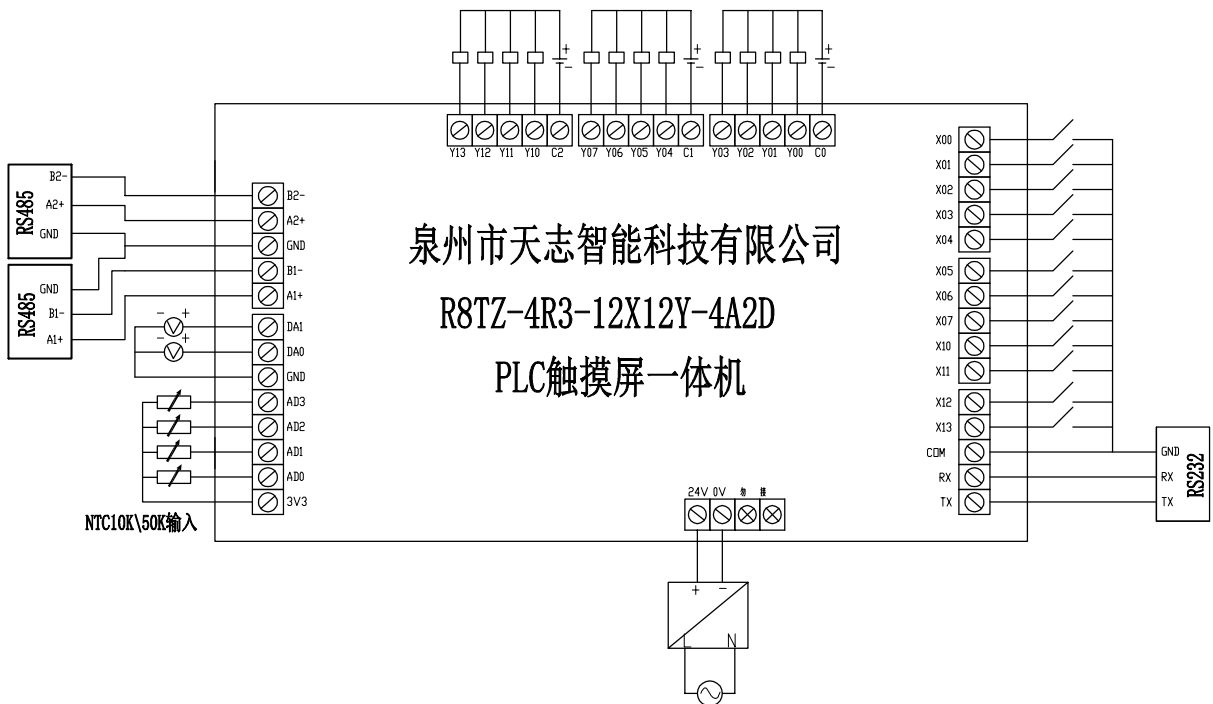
+
−
+
−
+
−

Y13 Y12 Y11 Y10 C2 Y07 Y06 Y05 Y04 C1 Y03 Y02 Y01 Y00 C0

RS485
B2-
A2+
GND

RS485
GND
B1-
A1+

B2-
A2+
GND
B1-
A1+
DA1
DA0
GND
AD3
AD2
AD1
AD0
3V3

NTC10K\50K输入

泉州市天志智能科技有限公司

R8TZ-4R3-12X12Y-4A2D

PLC触摸屏一体机

X00
X01
X02
X03
X04
X05
X06
X07
X10
X11
X12
X13
COM
RX
TX

RS232
GND
RX
TX

24V 0V 协 接

+
−
L
N